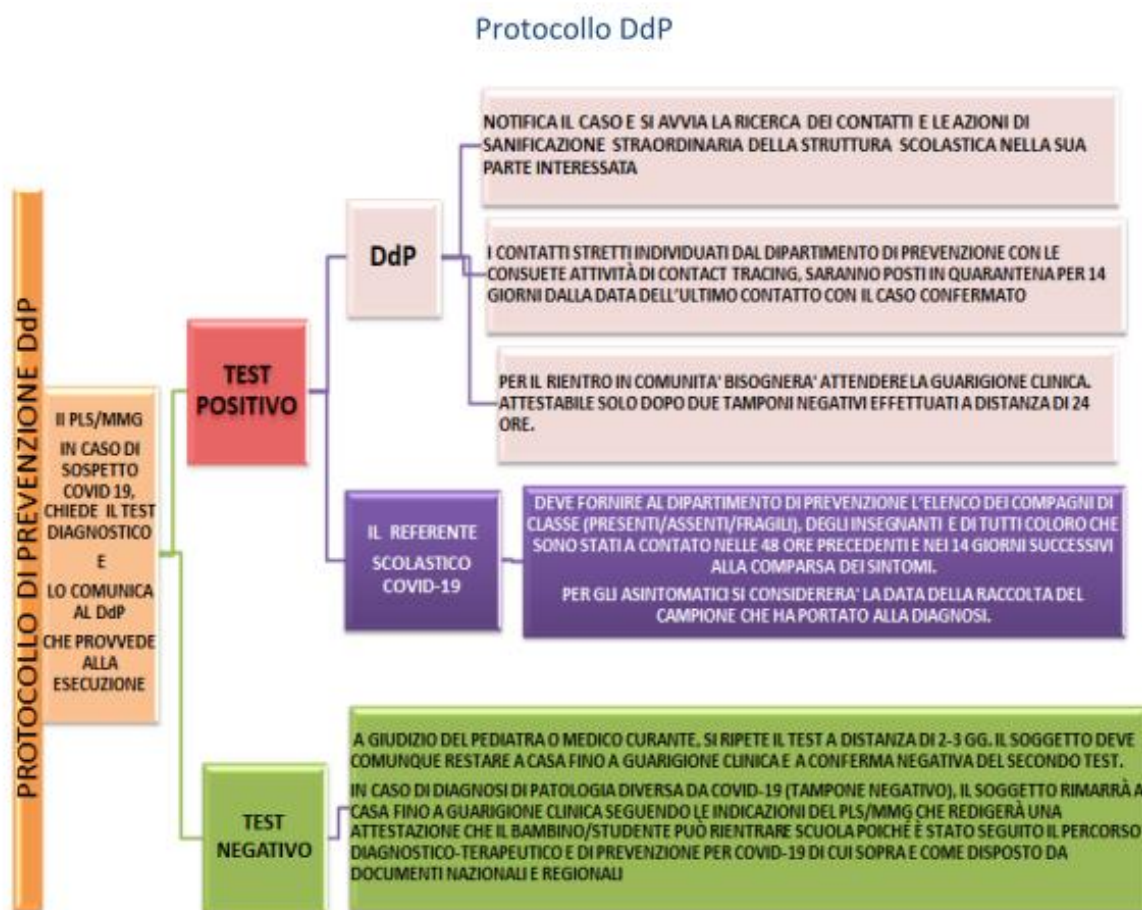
Protocollo DdP

PROTOCOLLO DI PREVENZIONE DdP

Il PLS/MMG
IN CASO DI SOSPETTO COVID 19, CHIEDE IL TEST DIAGNOSTICO
E
LO COMUNICA AL DdP
CHE PROVVEDE ALLA ESECUZIONE

TEST POSITIVO

DdP

NOTIFICA IL CASO E SI AVVIA LA RICERCA DEI CONTATTI E LE AZIONI DI SANIFICAZIONE STRAORDINARIA DELLA STRUTTURA SCOLASTICA NELLA SUA PARTE INTERESSATA

I CONTATTI STRETTI INDIVIDUATI DAL DIPARTIMENTO DI PREVENZIONE CON LE CONSUETE ATTIVITÀ DI CONTACT TRACING, SARANNO POSTI IN QUARANTENA PER 14 GIORNI DALLA DATA DELL'ULTIMO CONTATTO CON IL CASO CONFERMATO

PER IL RIENTRO IN COMUNITA' BISOGNERA' ATTENDERE LA GUARIGIONE CLINICA. ATTESTABILE SOLO DOPO DUE TAMPONI NEGATIVI EFFETTUATI A DISTANZA DI 24 ORE.

IL REFERENTE SCOLASTICO COVID-19

DEVE FORNIRE AL DIPARTIMENTO DI PREVENZIONE L'ELENCO DEI COMPAGNI DI CLASSE (PRESENTI/ASSENTI/FRAGILI), DEGLI INSEGNANTI E DI TUTTI COLORO CHE SONO STATI A CONTATO NELLE 48 ORE PRECEDENTI E NEI 14 GIORNI SUCCESSIVI ALLA COMPARSA DEI SINTOMI.
PER GLI ASINTOMATICI SI CONSIDERERA' LA DATA DELLA RACCOLTA DEL CAMPIONE CHE HA PORTATO ALLA DIAGNOSI.

TEST NEGATIVO

A GIUDIZIO DEL PEDIATRA O MEDICO CURANTE, SI RIPETE IL TEST A DISTANZA DI 2-3 GG. IL SOGGETTO DEVE COMUNQUE RESTARE A CASA FINO A GUARIGIONE CLINICA E A CONFERMA NEGATIVA DEL SECONDO TEST.
IN CASO DI DIAGNOSI DI PATOLOGIA DIVERSA DA COVID-19 (TAMPONE NEGATIVO), IL SOGGETTO RIMARRÀ A CASA FINO A GUARIGIONE CLINICA SEGUENDO LE INDICAZIONI DEL PLS/MMG CHE REDIGERÀ UNA ATTESTAZIONE CHE IL BAMBINO/STUDENTE PUÒ RIENTRARE SCUOLA POICHÈ È STATO SEGUITO IL PERCORSO DIAGNOSTICO-TERAPEUTICO E DI PREVENZIONE PER COVID-19 DI CUI SOPRA E COME DISPOSTO DA DOCUMENTI NAZIONALI E REGIONALI